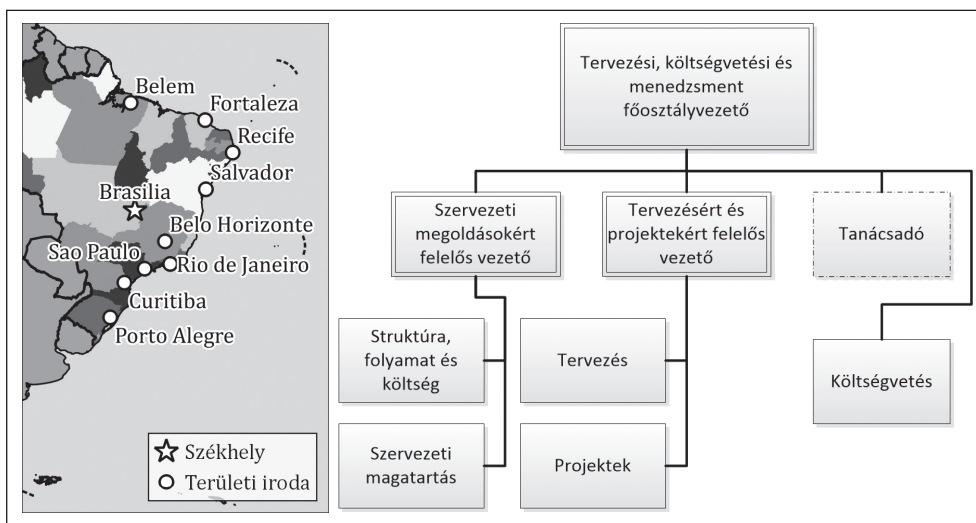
Belem
Fortaleza
Recife
Salvador
Brasilia
Belo Horizonte
Sao Paulo
Rio de Janeiro
Curitiba
Porto Alegre

Székhely
Területi iroda

Tervezési, költségvetési és menedzsment főosztályvezető

Szervezeti megoldásokért felelős vezető

Tervezésért és projektekért felelős vezető

Tanácsadó

Struktúra, folyamat és költség

Szervezeti magatartás

Tervezés

Projektek

Költségvetés